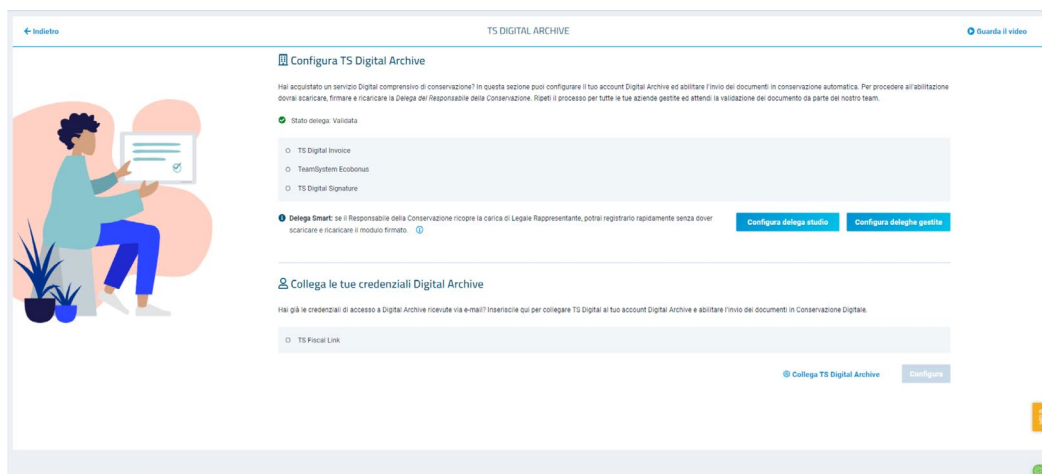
← Indietro

TS DIGITAL ARCHIVE

Guarda il video

Configura TS Digital Archive

Hai acquistato un servizio Digital comprensivo di conservazione? In questa sezione puoi configurare il tuo account Digital Archive ed abilitare l'invio dei documenti in conservazione automatica. Per procedere all'abilitazione dovrai scaricare, firmare e ricaricare la Delega del Responsabile della Conservazione. Ripeti il processo per tutte le tue aziende gestite ed attendi la validazione del documento da parte del nostro team.

Stato delega: Validata

TS Digital Invoice

TeamSystem Ecobonus

TS Digital Signature

Delega Smart: se il Responsabile della Conservazione ricopre la carica di Legale Rappresentante, potrai registrarlo rapidamente senza dover scaricare e ricaricare il modulo firmato.

Configura delega studio

Configura deleghe gestite

Collega le tue credenziali Digital Archive

Hai già le credenziali di accesso a Digital Archive ricevute via e-mail? Inseriscile qui per collegare TS Digital al tuo account Digital Archive e abilitare l'invio dei documenti in Conservazione Digitale.

TS Fiscal Link

Collega TS Digital Archive

Configura